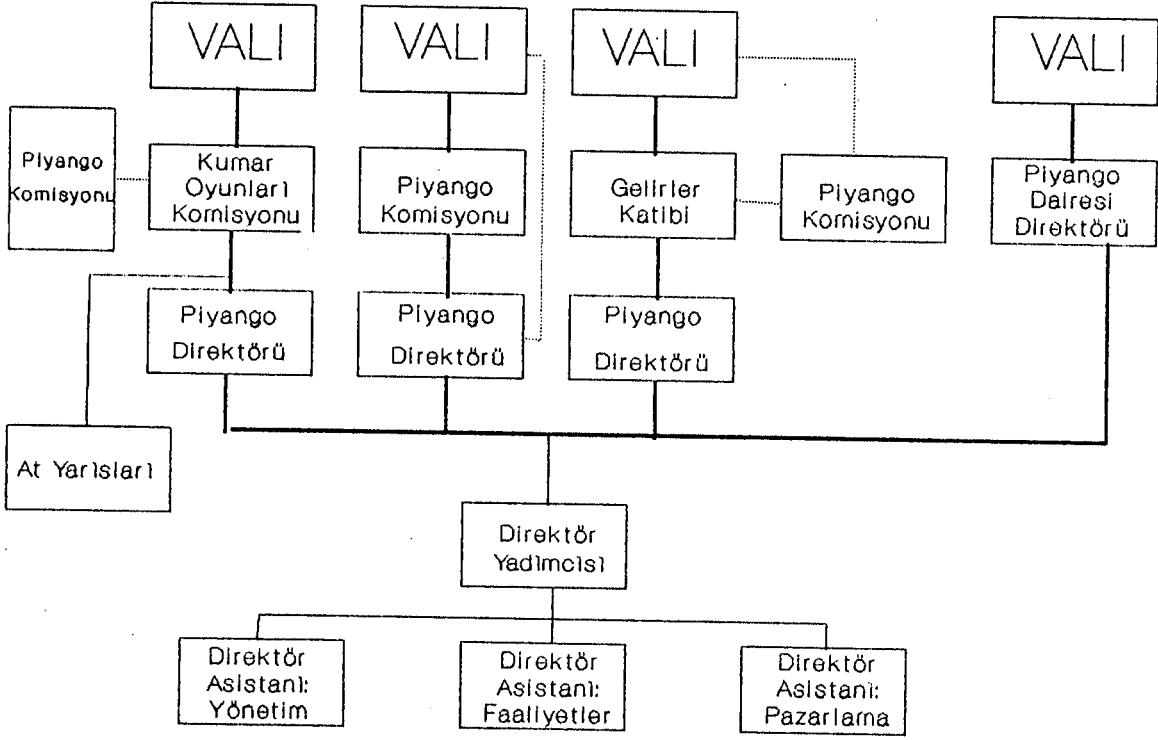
VALI

VALI

VALI

VALI

Piyango Komisyonu

Kumar Oyunlari Komisyonu

Piyango Komisyonu

Gelirler Katibi

Piyango Komisyonu

Piyango Dairesi Direktörü

Piyango Direktörü

Piyango Direktörü

Piyango Direktörü

At Yarislari

Direktör Yadimcisi

Direktör Asistani: Yönetim

Direktör Asistani: Faaliyetler

Direktör Asistani: Pazarlama